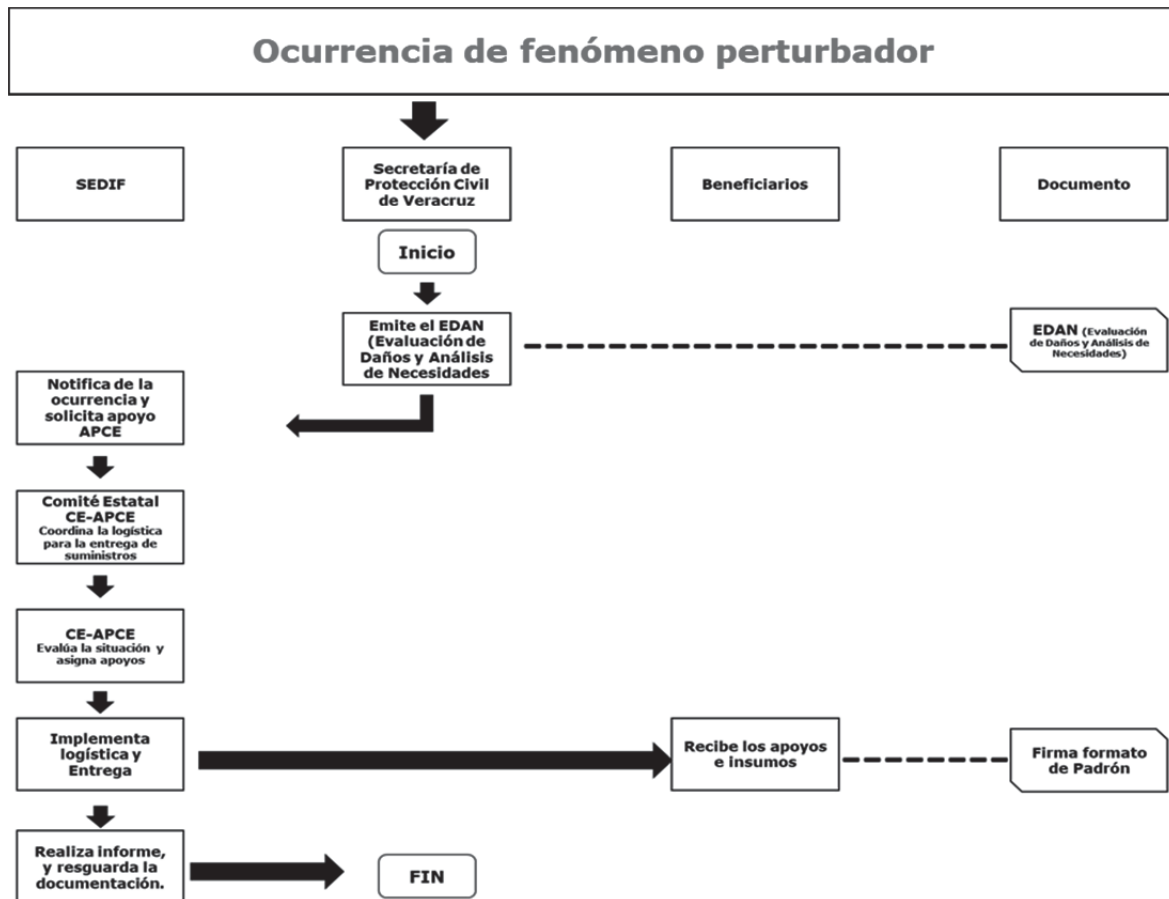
Ocurrencia de fenómeno perturbador

SEDIF

Secretaría de Protección Civil de Veracruz

Beneficiarios

Documento

Inicio

Emite el EDAN (Evaluación de Daños y Análisis de Necesidades

EDAN (Evaluación de Daños y Análisis de Necesidades)

Notifica de la ocurrencia y solicita apoyo APCE

Comité Estatal CE-APCE Coordina la logística para la entrega de suministros

CE-APCE Evalúa la situación y asigna apoyos

Implementa logística y Entrega

Recibe los apoyos e insumos

Firma formato de Padrón

Realiza informe, y resguarda la documentación.

FIN